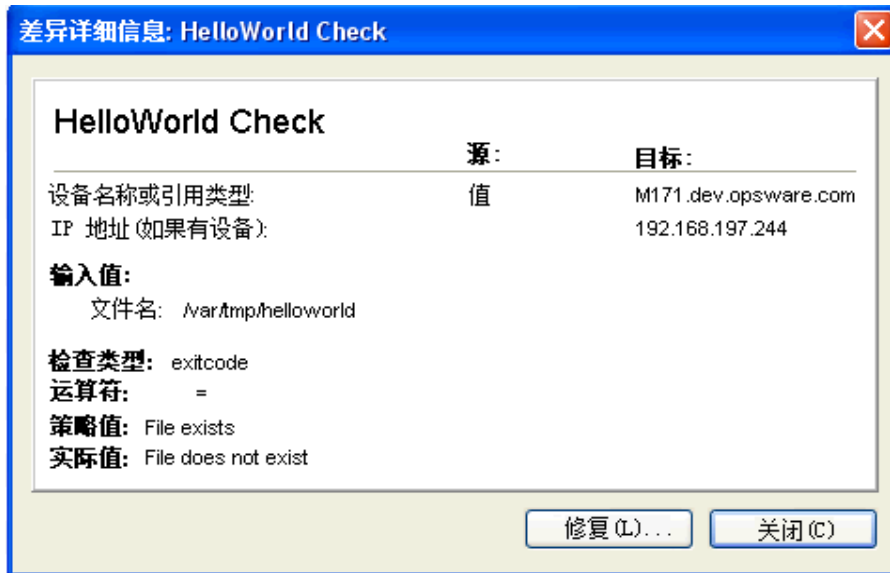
差异详细信息: HelloWorld Check

HelloWorld Check

| | 源: | 目标: |
|---|---|---|
| 设备名称或引用类型: | 值 | M171.dev.opsware.com |
| IP 地址(如果有设备): | | 192.168.197.244 |

输入值:
文件名: /var/tmp/helloworld

检查类型: exitcode
运算符: =
策略值: File exists
实际值: File does not exist

修复(L)...
关闭(C)